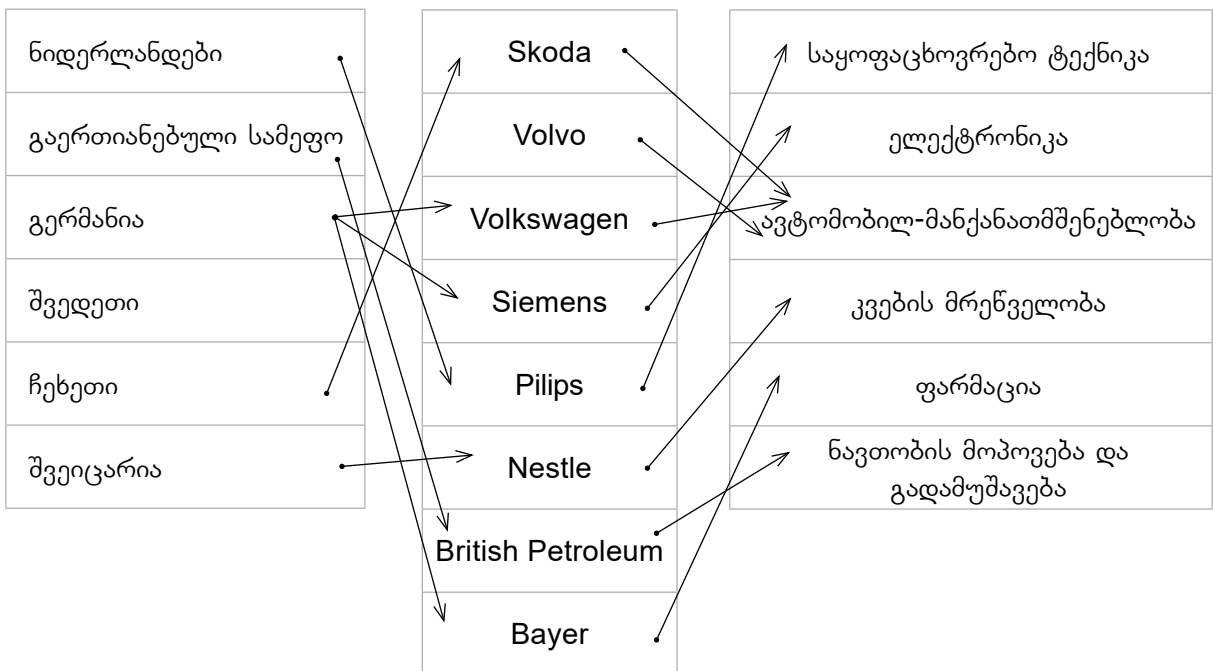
ნიდერლანდები
გაერთიანებული სამეფო
გერმანია
შვედეთი
ჩეხეთი
შვეიცარია

Skoda
Volvo
Volkswagen
Siemens
Pilips
Nestle
British Petroleum
Bayer

საყოფაცხოვრებო ტექნიკა
ელექტრონიკა
ავტომობილ-მანქანათმშენებლობა
კვების მრეწველობა
ფარმაცია
ნავთობის მოპოვება და გადამუშავება